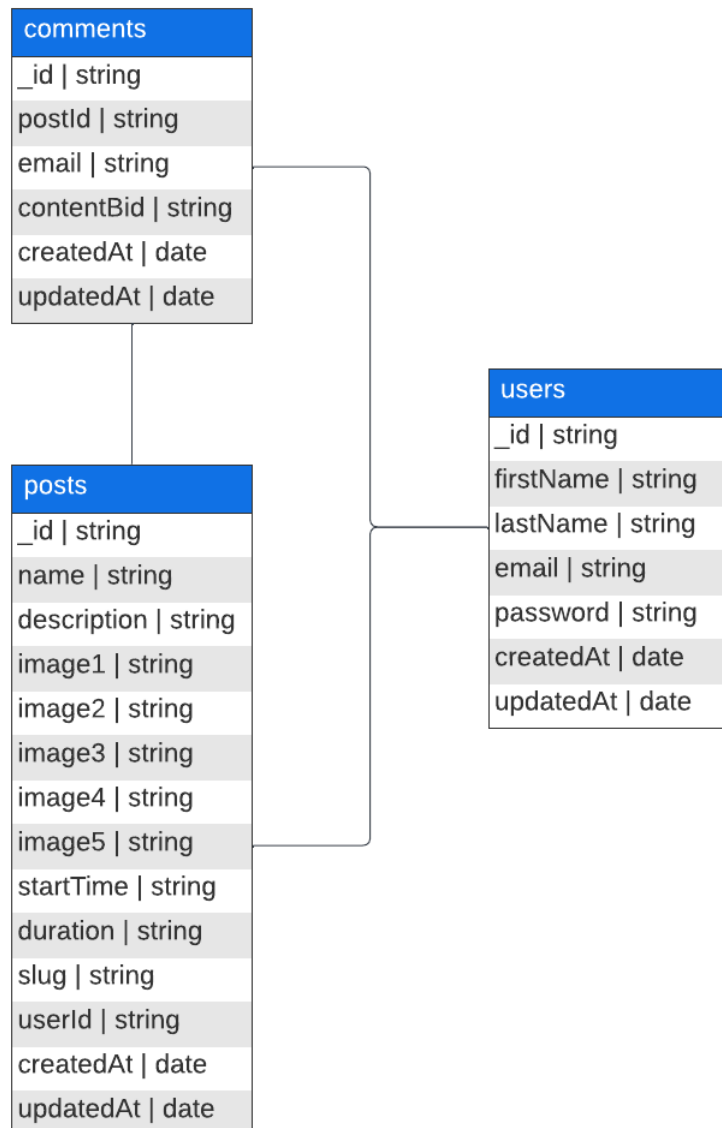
comments

_id | string

postId | string

email | string

contentBid | string

createdAt | date

updatedAt | date

posts

_id | string

name | string

description | string

image1 | string

image2 | string

image3 | string

image4 | string

image5 | string

startTime | string

duration | string

slug | string

userId | string

createdAt | date

updatedAt | date

users

_id | string

firstName | string

lastName | string

email | string

password | string

createdAt | date

updatedAt | date